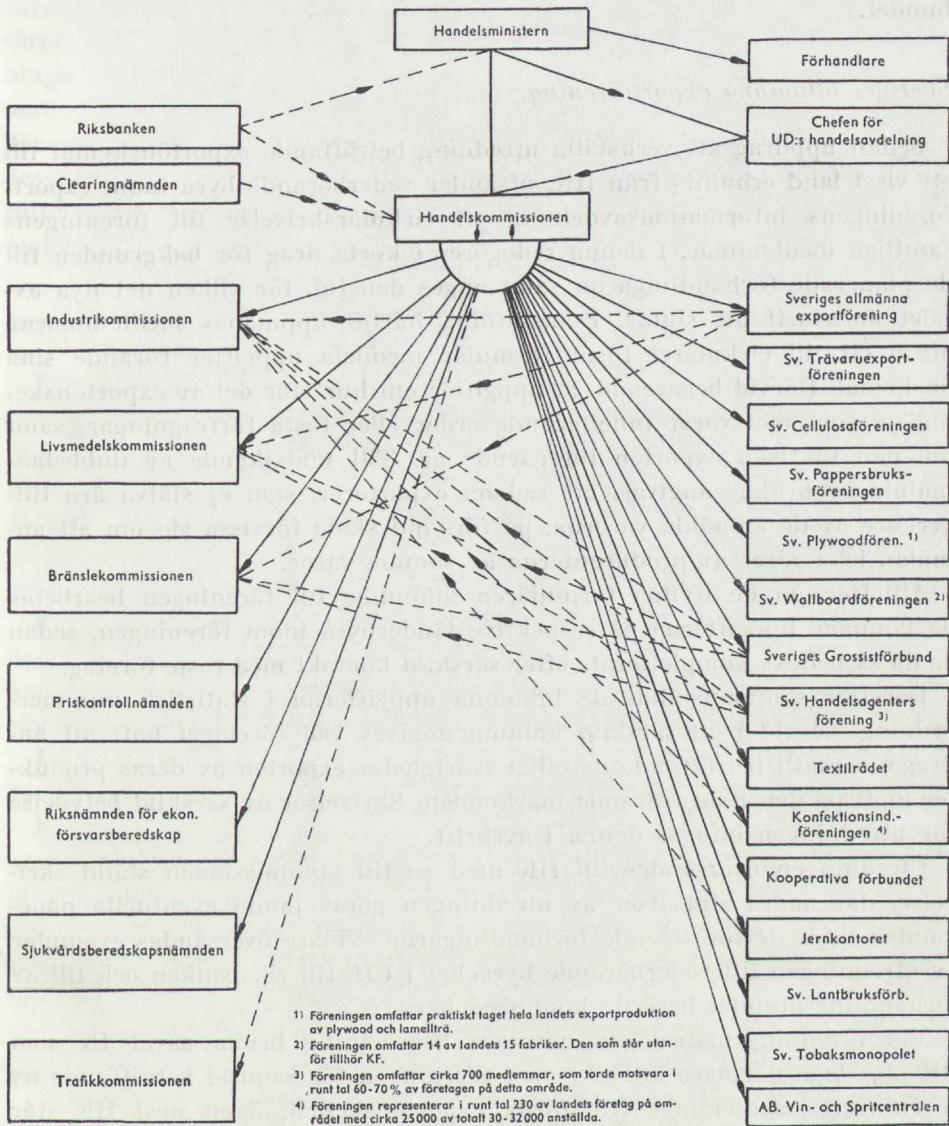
Handelsministern

Förhandlare

Chefen för UD:s handelsavdelning

Riksbanken

Clearingnämnden

Handelskommissionen

Industrikommissionen

Livsmedelskommissionen

Bränslekommissionen

Priskontrollnämnden

Riksnämnden för ekon. försvarsberedskap

Sjukvårdsberedskapsnämnden

Trafikkommissionen

Sveriges allmänna exportförening

Sv. Trävaruexportföreningen

Sv. Cellulosaföreningen

Sv. Pappersbruksföreningen

Sv. Plywoodfören. 1)

Sv. Wallboardföreningen 2)

Sveriges Grossistförbund

Sv. Handelsagenters förening 3)

Textilrådet

Konfektionsind.-föreningen 4)

Kooperativa förbundet

Jernkontoret

Sv. Lantbruksförb.

Sv. Tobaksmonopolet

AB. Vin- och Spritcentralen

1) Föreningen omfattar praktiskt taget hela landets exportproduktion av plywood och lamellträ.
2) Föreningen omfattar 14 av landets 15 fabriker. Den som står utanför tillhör KF.
3) Föreningen omfattar cirka 700 medlemmar, som torde motsvara i runt tal 60-70 % av företagen på detta område.
4) Föreningen representerar i runt tal 230 av landets företag på området med cirka 25000 av totalt 30-32000 anställda.